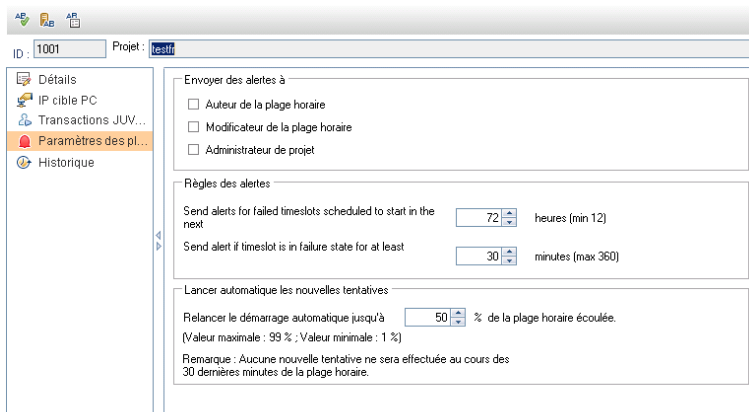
ID : 1001 Projet : testfr

Détails
IP cible PC
Transactions JUV...
Paramètres des pl...
Historique

Envoyer des alertes à

Auteur de la plage horaire
Modificateur de la plage horaire
Administrateur de projet

Règles des alertes

Send alerts for failed timeslots scheduled to start in the next 72 heures (min 12)

Send alert if timeslot is in failure state for at least 30 minutes (max 360)

Lancer automatique les nouvelles tentatives

Relancer le démarrage automatique jusqu'à 50 % de la plage horaire écoulée.

(Valeur maximale : 99 % ; Valeur minimale : 1 %)

Remarque : Aucune nouvelle tentative ne sera effectuée au cours des 30 dernières minutes de la plage horaire.